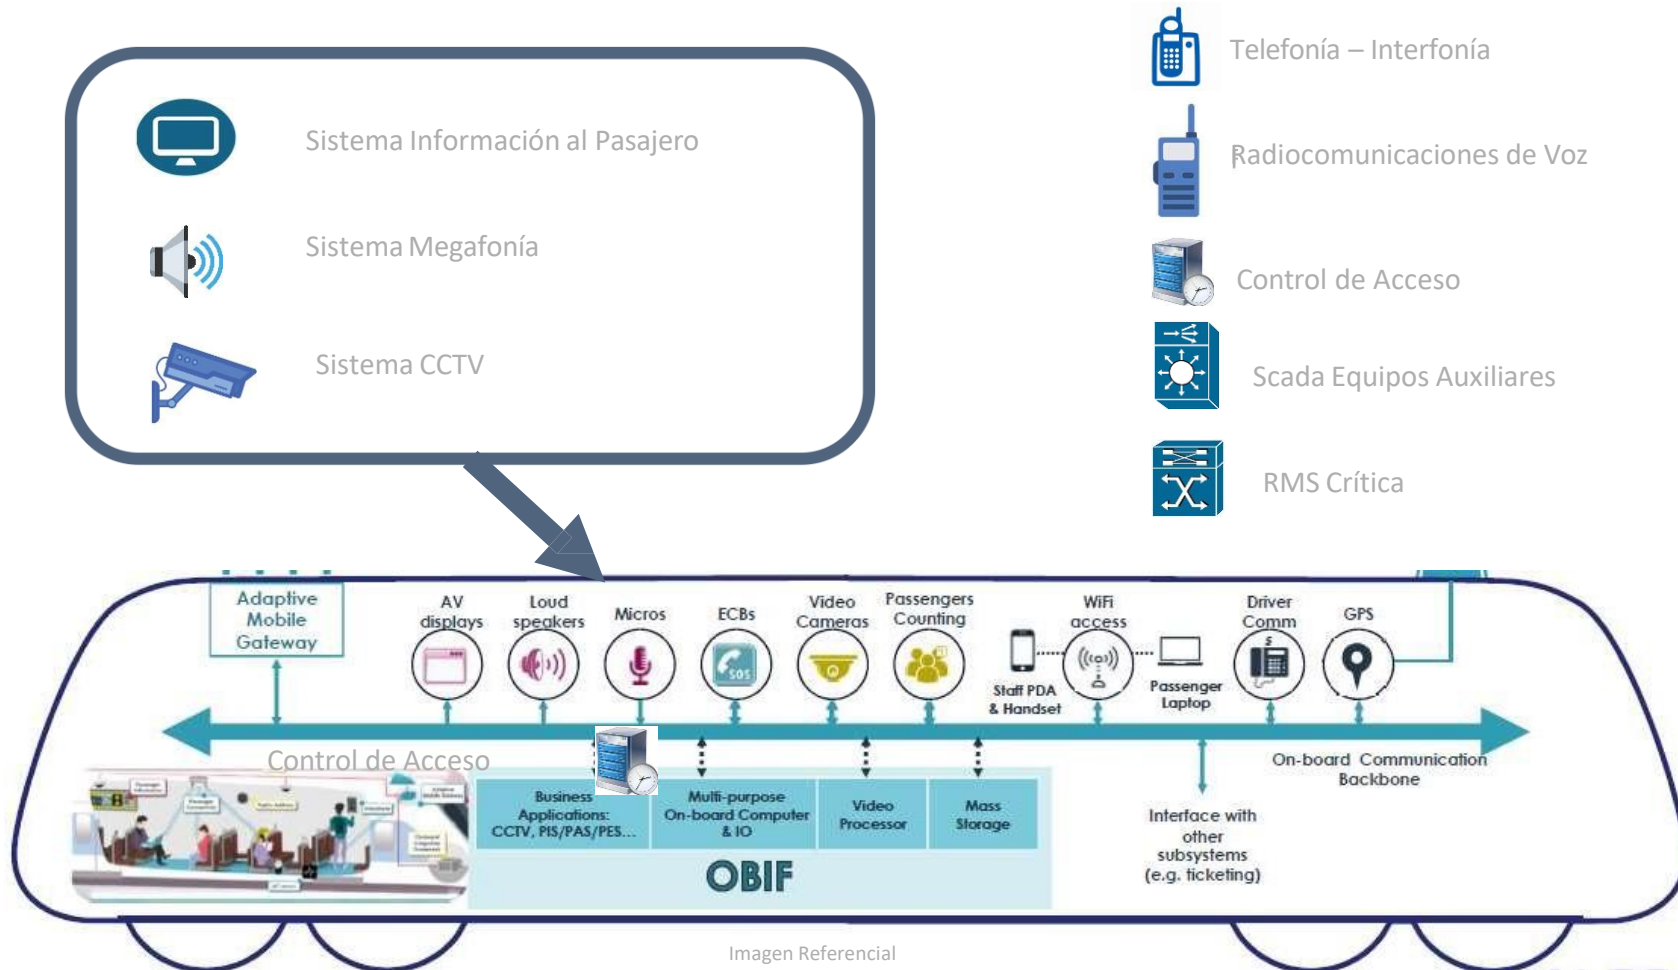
Sistema Información al Pasajero

Sistema Megafonía

Sistema CCTV

Telefonía – Interfonía

Radiocomunicaciones de Voz

Control de Acceso

Scada Equipos Auxiliares

RMS Crítica

Adaptive Mobile Gateway

AV displays

Loud speakers

Micros

ECBs

Video Cameras

Passengers Counting

WiFi access

Driver Comm

GPS

Staff PDA & Handset

Passenger Laptop

Control de Acceso

Business Applications: CCTV, PIS/PAS/PES...

Multi-purpose On-board Computer & IO

Video Processor

Mass Storage

OBIF

On-board Communication Backbone

Interface with other subsystems (e.g. ticketing)

Imagen Referencial